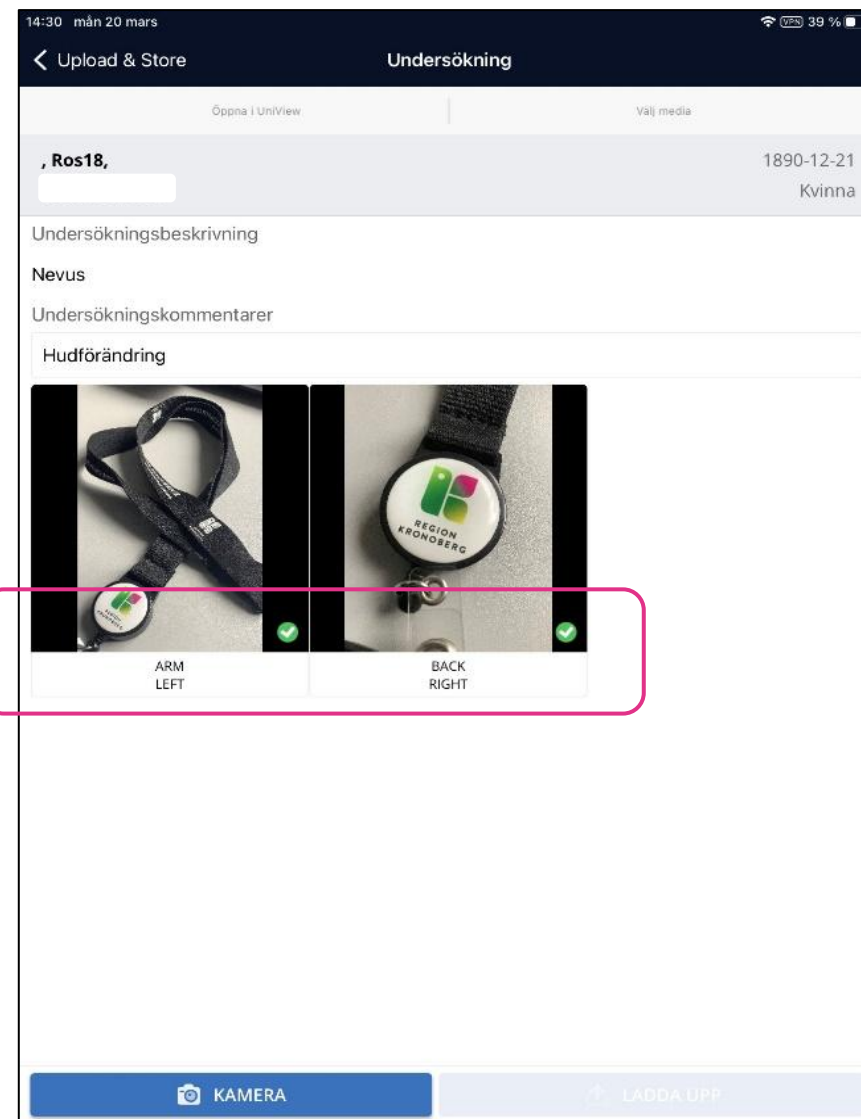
14:30 mån 20 mars
VPN 39 %

Upload & Store
Undersökning

Öppna i UniView
Välj media

, Ros18,
1890-12-21
Kvinna

Undersökningsbeskrivning
Nevus
Undersökningskommentarer
Hudförändring

REGION KRONOBERG

ARM
LEFT

BACK
RIGHT

KAMERA
LADDA UPP